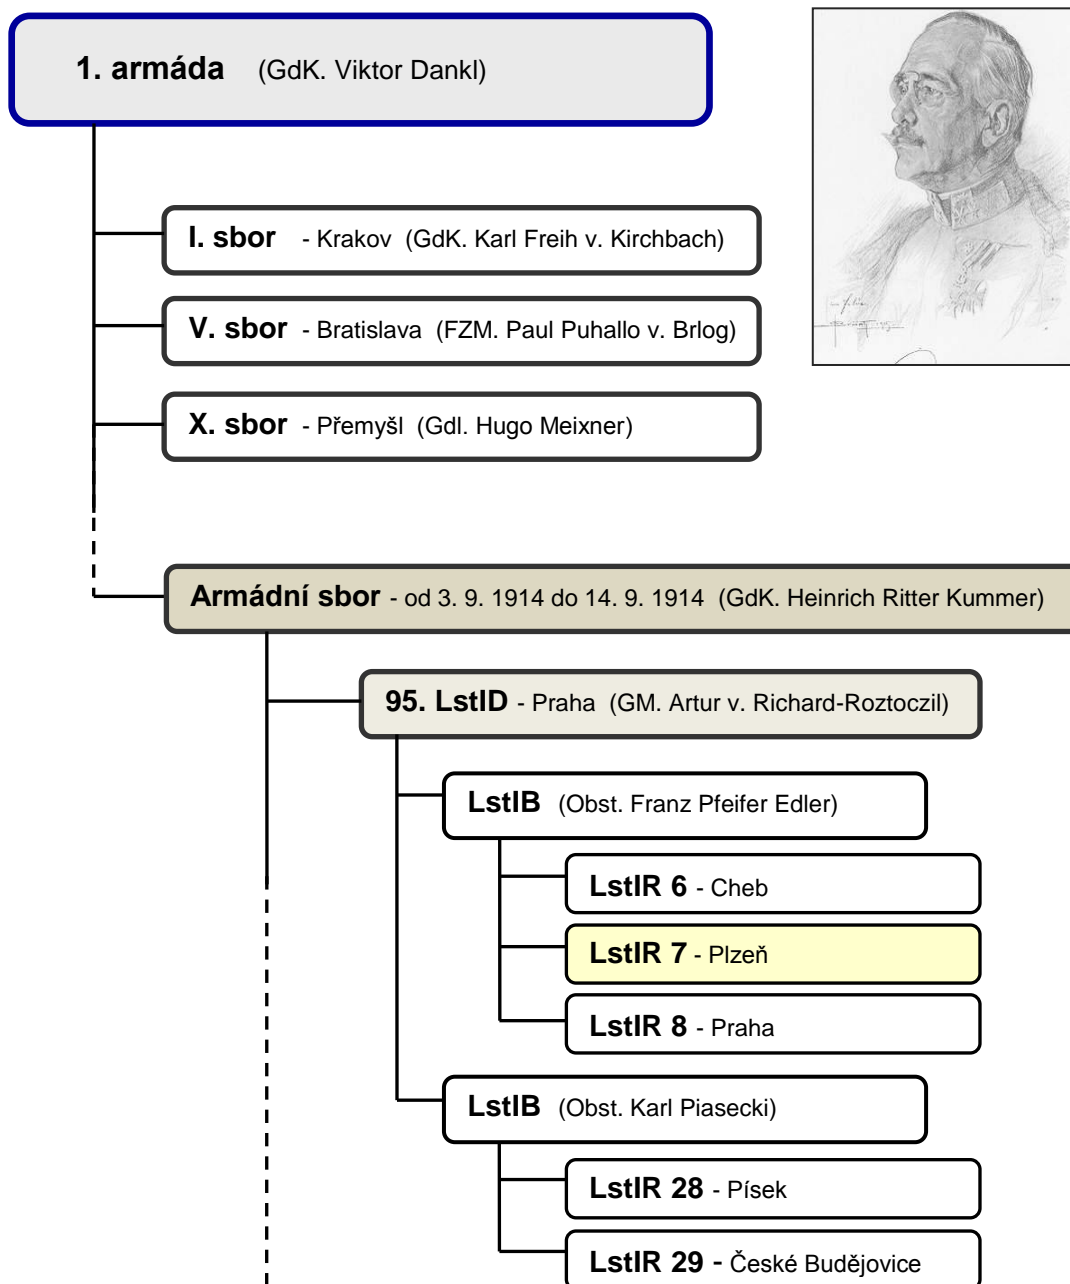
**1. armáda** (GdK. Viktor Dankl)

**I. sbor** - Krakov (GdK. Karl Freih v. Kirchbach)

**V. sbor** - Bratislava (FZM. Paul Puhallo v. Brlog)

**X. sbor** - Přemyšl (Gdl. Hugo Meixner)

**Armádní sbor** - od 3. 9. 1914 do 14. 9. 1914 (GdK. Heinrich Ritter Kummer)

**95. LstID** - Praha (GM. Artur v. Richard-Roztoczil)

**LstIB** (Obst. Franz Pfeifer Edler)

**LstIR 6** - Cheb

**LstIR 7** - Plzeň

**LstIR 8** - Praha

**LstIB** (Obst. Karl Piasecki)

**LstIR 28** - Písek

**LstIR 29** - České Budějovice